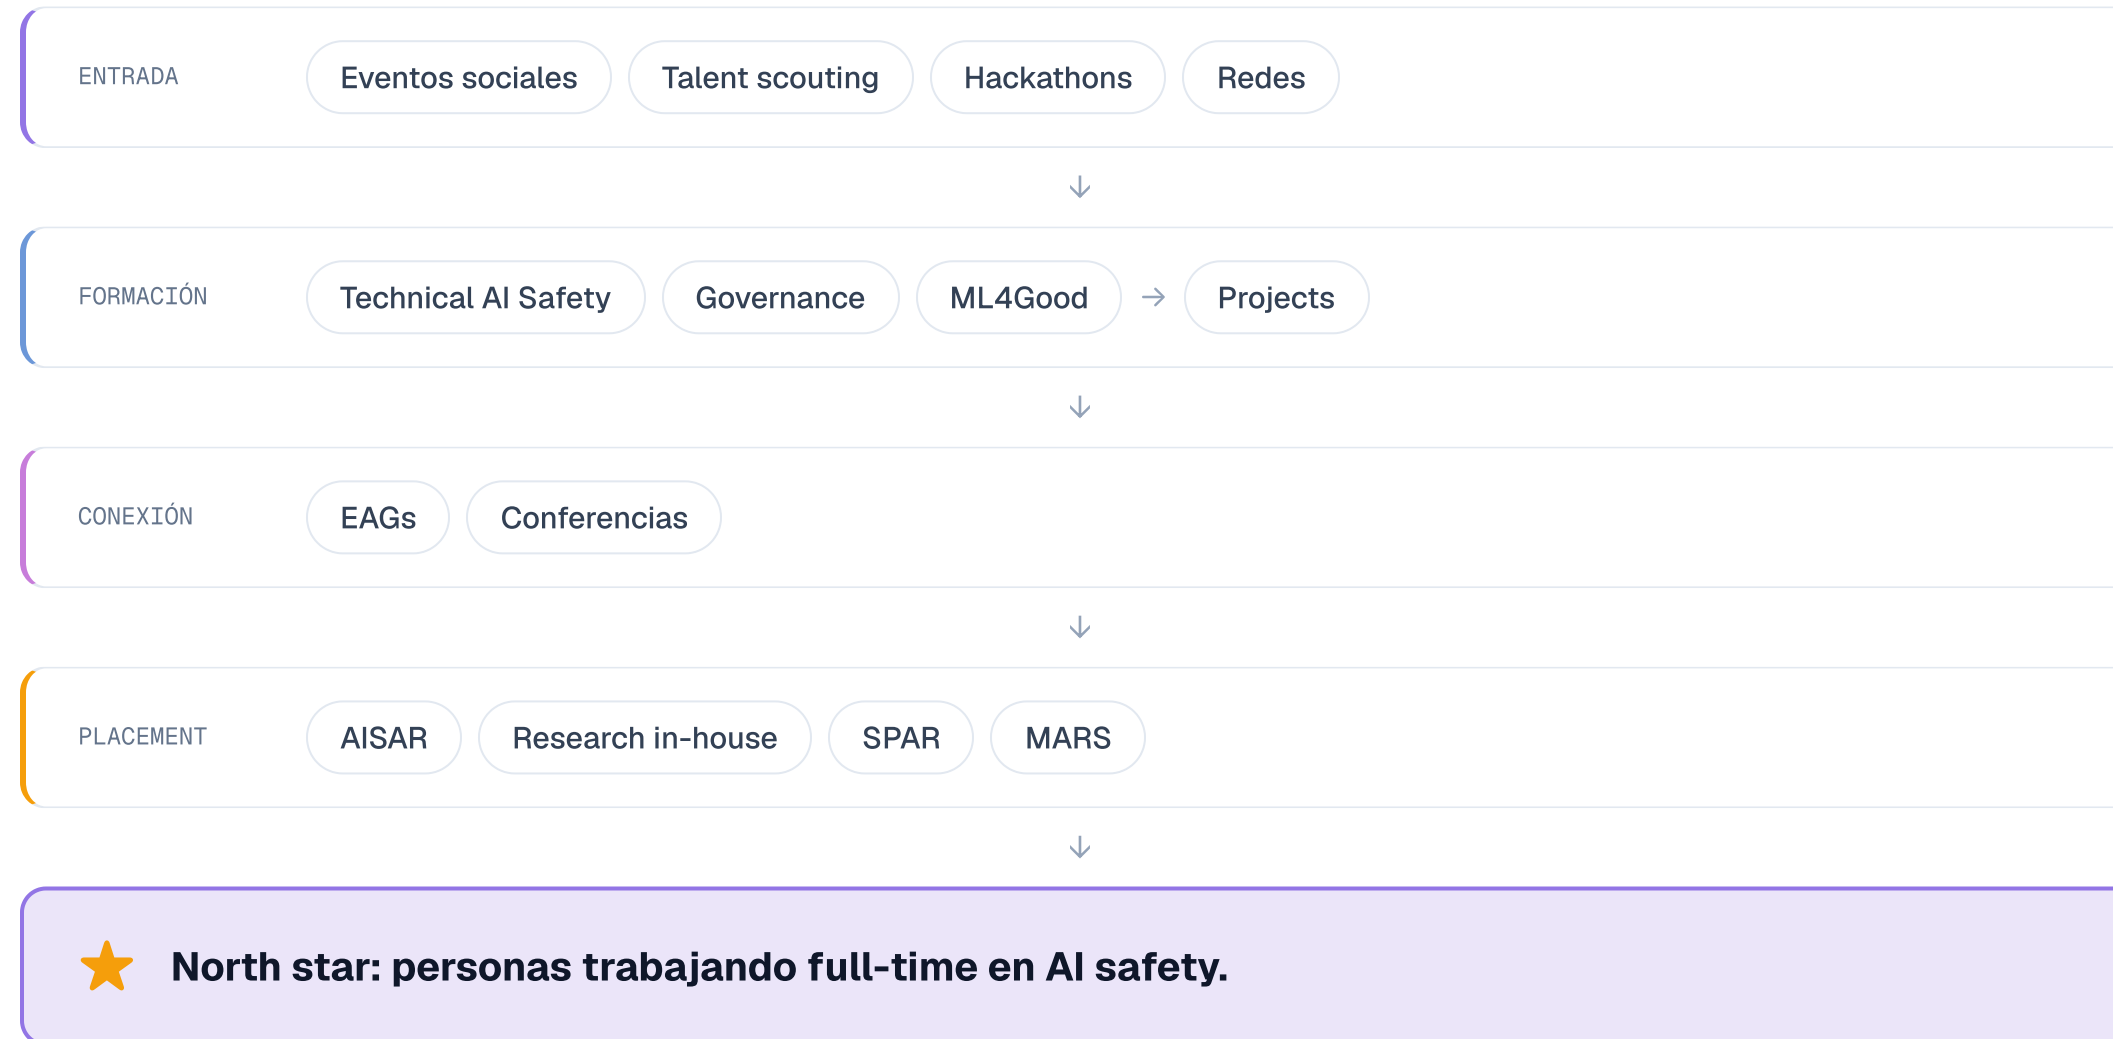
ENTRADA Eventos sociales Talent scouting Hackathons Redes

↓

FORMACIÓN Technical AI Safety Governance ML4Good → Projects

↓

CONEXIÓN EAGs Conferencias

↓

PLACEMENT AISAR Research in-house SPAR MARS

↓

North star: personas trabajando full-time en AI safety.